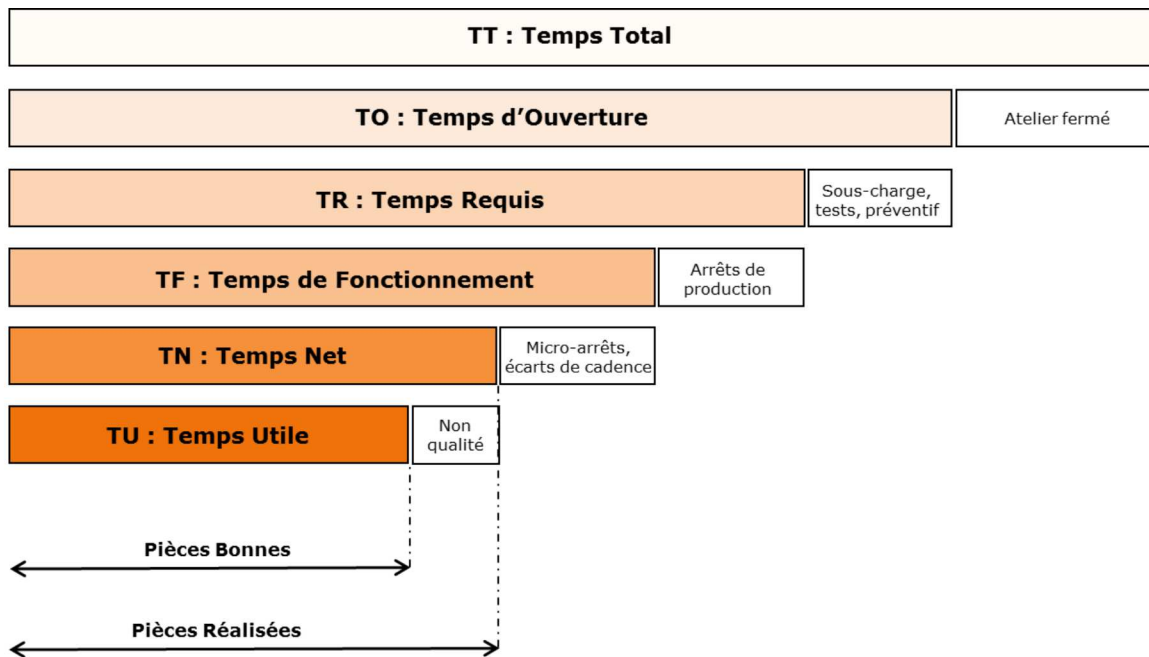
TT : Temps Total

TO : Temps d'Ouverture

Atelier fermé

TR : Temps Requis

Sous-charge, tests, préventif

TF : Temps de Fonctionnement

Arrêts de production

TN : Temps Net

Micro-arrêts, écarts de cadence

TU : Temps Utile

Non qualité

Pièces Bonnes

Pièces Réalisées